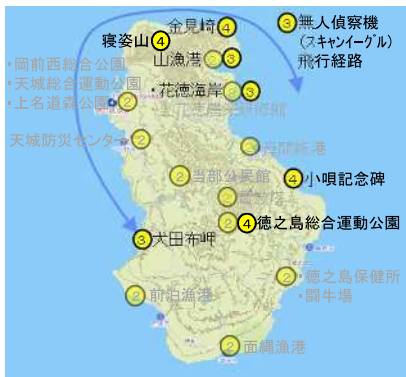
金見崎 ④
寝姿山 ④
山漁港 ③
③ 無人偵察機 (スキャンイーグル) 飛行経路
・岡前西総合公園
・天城総合運動公園
・上名道森公園 ②
・花徳漁港 ③
天城防災センター ②
②
② 当部公民館
④ 小唄記念碑
②
④ 徳之島総合運動公園
③ 犬田布岬
② ・徳之島保健所 ・闘牛場
② 前泊漁港
② 面縄漁港